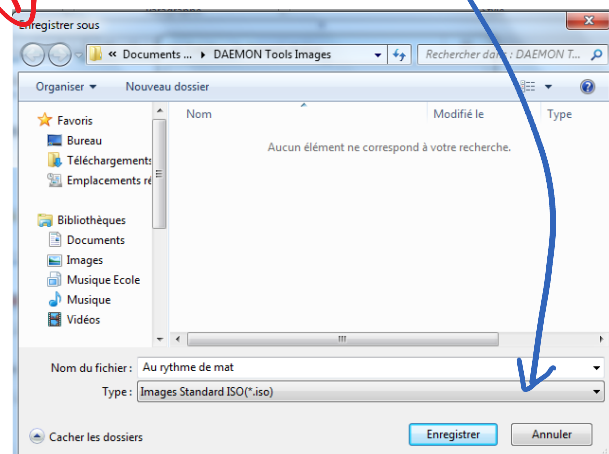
Enregistrer sous

« Documents ... ▸ DAEMON Tools Images

Rechercher dans : DAEMON T...

Organiser ▾

Nouveau dossier

Favoris

Bureau

Téléchargements

Emplacements ré

Bibliothèques

Documents

Images

Musique Ecole

Musique

Vidéos

Nom

Modifié le

Type

Aucun élément ne correspond à votre recherche.

Nom du fichier : Au rythme de mat

Type : Images Standard ISO(*.iso)

Cacher les dossiers

Enregistrer

Annuler